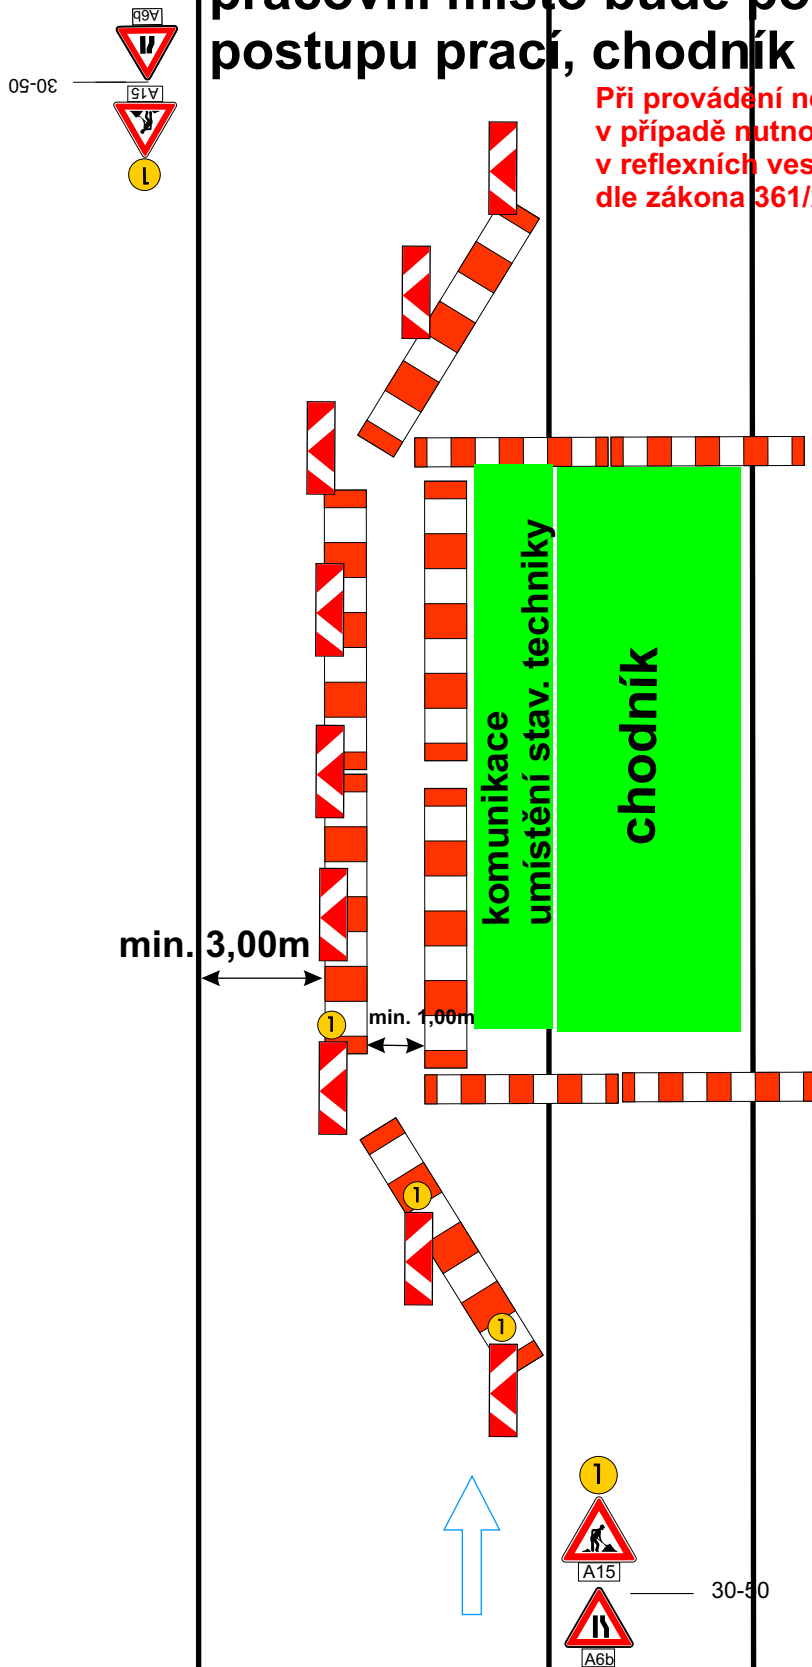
A6b
A15
30-50
1
pracovní místo bude po
postupu prací, chodník
Při provádění n
v případě nutno
v reflexních ves
dle zákona 361/
komunikace
umístění stav. techniky
chodník
min. 3,00m
min. 1,00m
1
1
1
1
A15
30-50
A6b